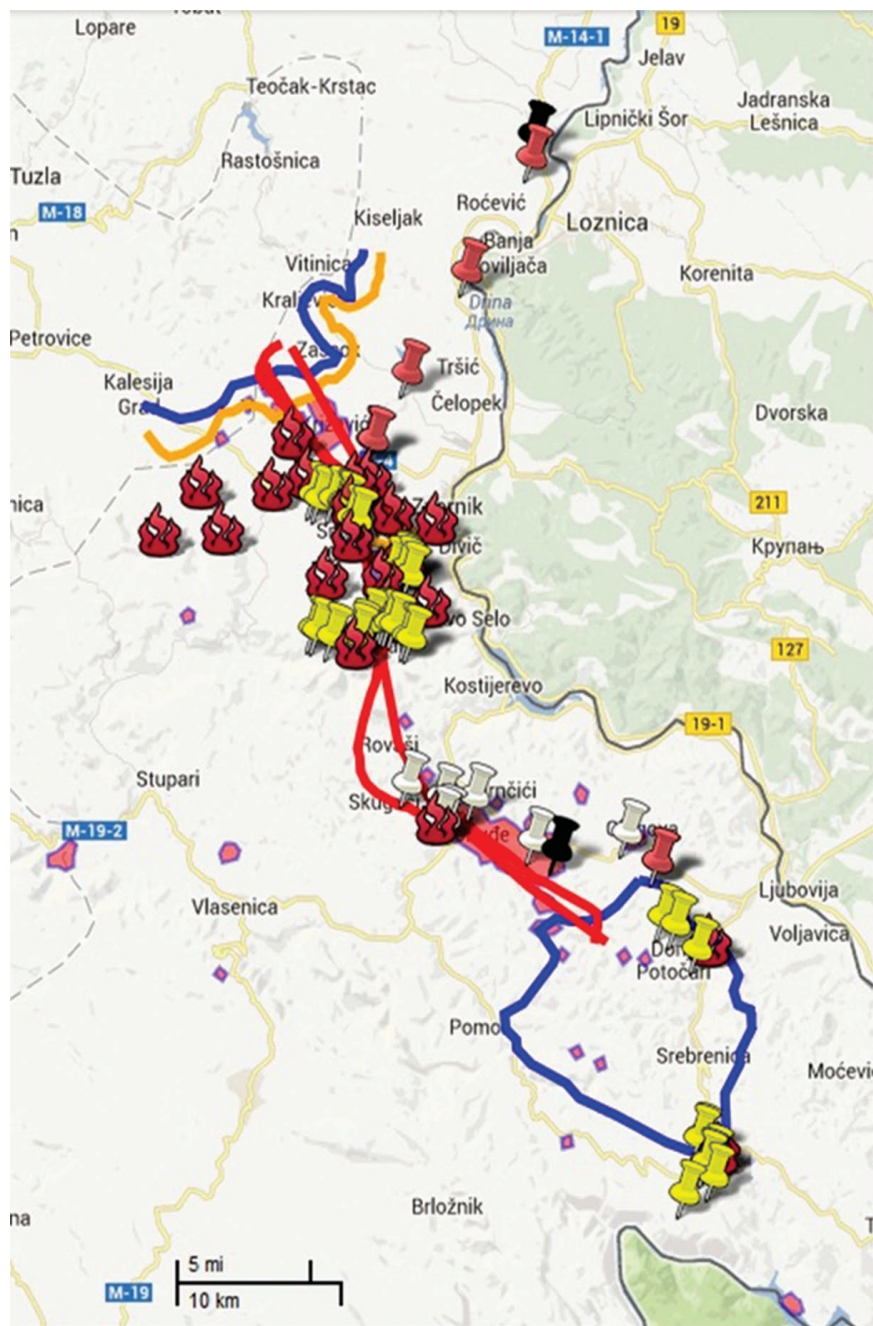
Lopare
19
M-14-1
Jelav
Teočak-Krstac
Lipnički Šor
Jadranska Lešnica
Rastošnica
Tuzla
M-18
Roćević
Kiseljak
Loznica
Banja Koviljača
Vitinica
Korenita
Kraljevo
Drina
Дрина
Petrovice
Zaseok
Tršić
Kalesija Grad
Čelopek
Dvorska
Zvornik
211
nica
Divič
Крупањ
Novo Selo
127
Kostijerevo
19-1
Rovaši
Stupari
Skugrić
Crnčići
M-19-2
Ljubovija
Vlasenica
Voljavica
Donji Potočari
Pomol
Srebrenica
Moćevići
Brložnik
na
5 mi
10 km
M-19